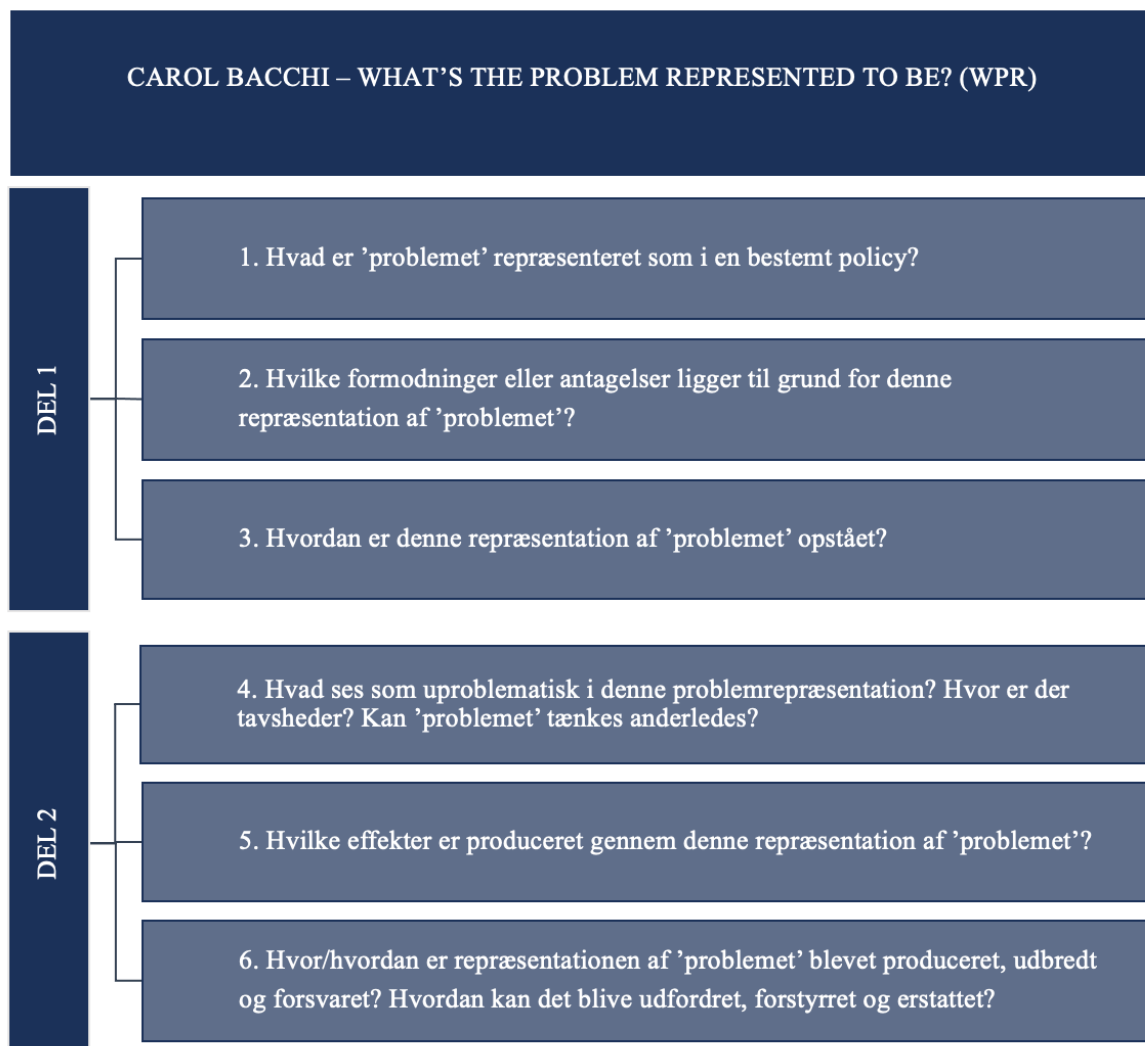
CAROL BACCHI – WHAT'S THE PROBLEM REPRESENTED TO BE? (WPR)

DEL 1

1. Hvad er 'problemet' repræsenteret som i en bestemt policy?

2. Hvilke formodninger eller antagelser ligger til grund for denne repræsentation af 'problemet'?

3. Hvordan er denne repræsentation af 'problemet' opstået?

DEL 2

4. Hvad ses som uproblematisk i denne problemrepræsentation? Hvor er der tavsheder? Kan 'problemet' tænkes anderledes?

5. Hvilke effekter er produceret gennem denne repræsentation af 'problemet'?

6. Hvor/hvordan er repræsentationen af 'problemet' blevet produceret, udbredt og forsvaret? Hvordan kan det blive udfordret, forstyrret og erstattet?